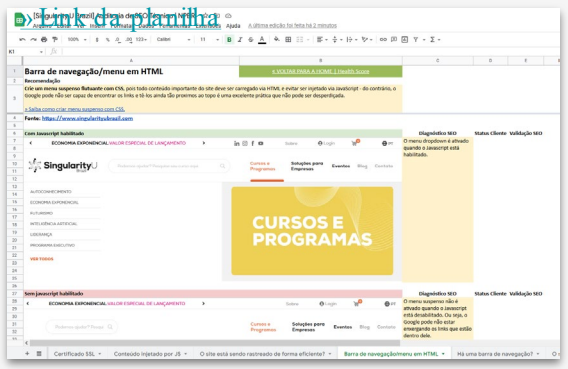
Link da planilha

[Singularity U Brazil] Auditoria de SEO técnico] NRB ☆ ⊡ ☁
Arquivo Editar Ver Inserir Formatar Dados Ferramentas Extensões Ajuda A última edição foi feita há 2 minutos

100% R$ % .0 .00 123 Calibri 11 B I S A

K1

A B C D E
1 Barra de navegação/menu em HTML ↑ VOLTAR PARA A HOME | Health Score
2 Recomendação
Crie um menu suspenso flutuante com CSS, pois todo conteúdo importante do site deve ser carregado via HTML e evitar ser injetado via Javascript - do contrário, o Google pode não ser capaz de encontrar os links e tê-los ainda tão próximos ao topo é uma excelente prática que não pode ser desperdiçada.

→ Saiba como criar menu suspenso com CSS.
4 Fonte: https://www.singularitybrazil.com
5
6 Com Javascript habilitado Diagnóstico SEO Status Cliente Validação SEO
7 ECONOMIA EXPONENCIAL VALOR ESPECIAL DE LANÇAMENTO Sobre Login O menu dropdown é ativado quando o Javascript está habilitado.
SingularityU Brazil Cursos e Programas Soluções para Empresas Eventos Blog Contato
AUTOCONHECIMENTO
ECONOMIA EXPONENCIAL
FUTURISMO
INTELIGÊNCIA ARTIFICIAL
LIDERANÇA
PROGRAMA EXECUTIVO
VER TODOS
CURSOS E PROGRAMAS
28 Sem Javascript habilitado Diagnóstico SEO Status Cliente Validação SEO
29 ECONOMIA EXPONENCIAL VALOR ESPECIAL DE LANÇAMENTO Sobre Login O menu suspenso não é ativado quando o Javascript está desabilitado. Ou seja, o Google pode não estar enxergando os links que estão dentro dele.
Cursos e Programas Soluções para Empresas Eventos Blog Contato

+ ≡ Certificado SSL ▾ Conteúdo injetado por JS ▾ O site está sendo rastreado de forma eficiente? ▾ Barra de navegação/menu em HTML ▾ Há uma barra de navegação? ▾